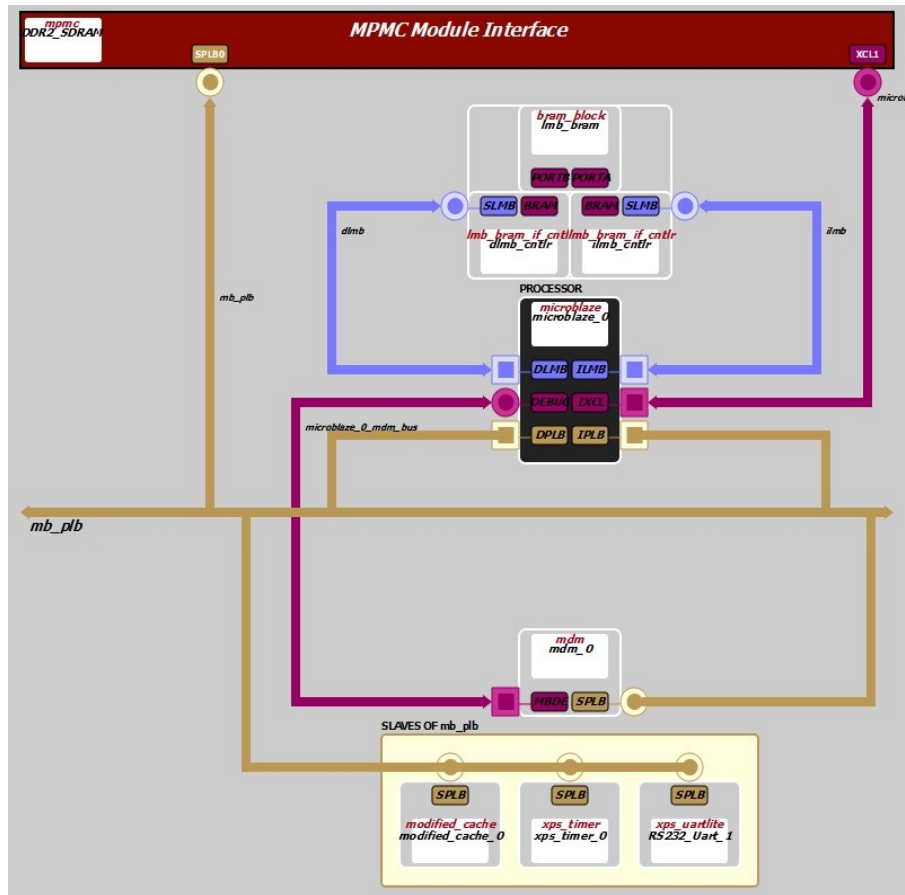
mpmc
DDR2_SDRAM

MPMC Module Interface

SPLB0

XCL1

microl

bram_block
lmb_bram

PORTB PORTA

SLMB BRAM

BRAM SLMB

lmb_bram_if_cntlr
dlmb_cntlr

lmb_bram_if_cntlr
ilmb_cntlr

dlmb

ilmb

mb_plb

PROCESSOR

microblaze
microblaze_0

DLMB ILMB

DEBUG IXCL

DPLB IPLB

microblaze_0_mdm_bus

mb_plb

mdm
mdm_0

MBDE SPLB

SLAVES OF mb_plb

SPLB

SPLB

SPLB

modified_cache
modified_cache_0

xps_timer
xps_timer_0

xps_uartlite
RS232_Uart_1